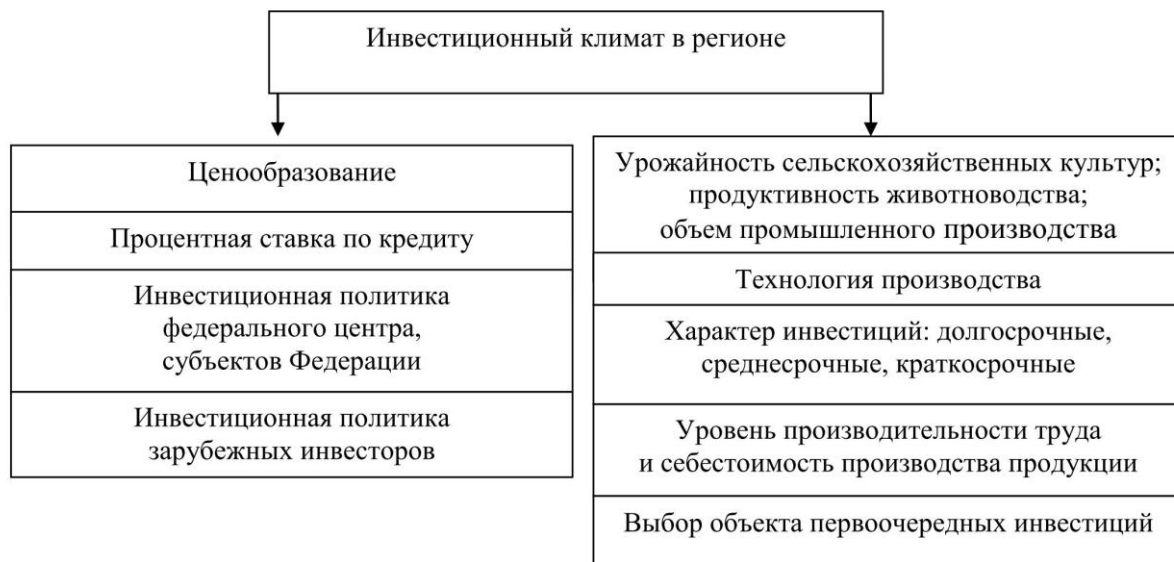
Инвестиционный климат в регионе

Ценообразование

Процентная ставка по кредиту

Инвестиционная политика федерального центра, субъектов Федерации

Инвестиционная политика зарубежных инвесторов

Урожайность сельскохозяйственных культур; продуктивность животноводства; объем промышленного производства

Технология производства

Характер инвестиций: долгосрочные, среднесрочные, краткосрочные

Уровень производительности труда и себестоимость производства продукции

Выбор объекта первоочередных инвестиций